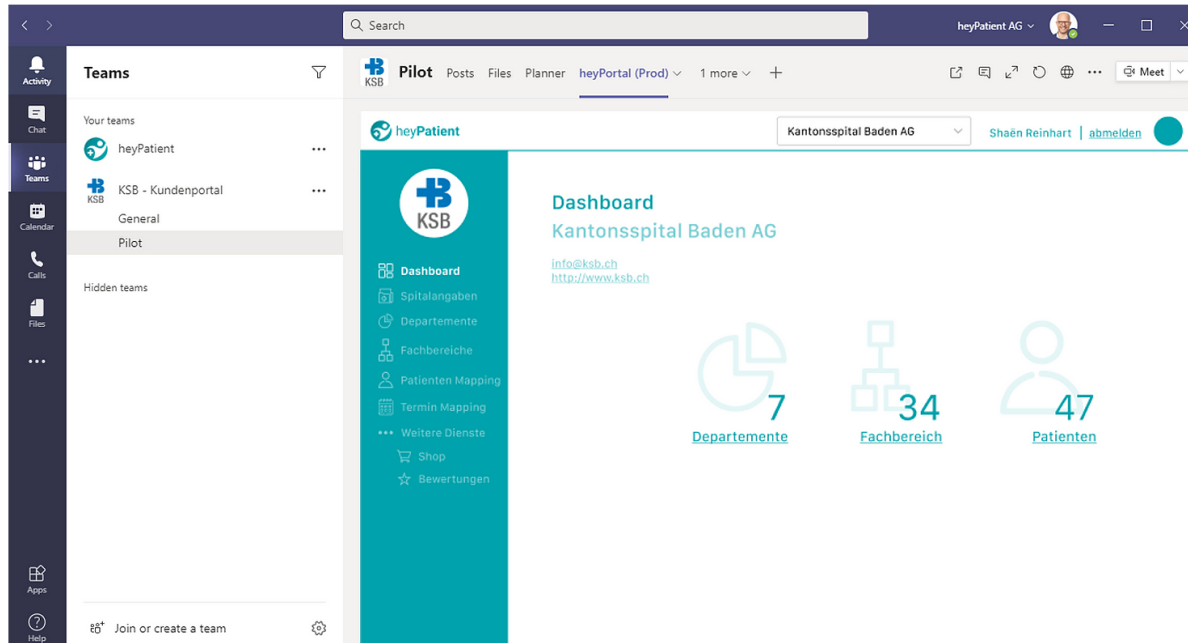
Search

heyPatient AG

Activity
Chat
Teams
Calendar
Calls
Files
...
Apps
Help

Teams

Your teams
heyPatient ...
KSB - Kundenportal ...
General
Pilot

Hidden teams

Join or create a team

Pilot Posts Files Planner heyPortal (Prod) 1 more +

Meet

heyPatient
Kantonsspital Baden AG
Shaën Reinhart | abmelden

KSB

Dashboard
Spitalangaben
Departemente
Fachbereiche
Patienten Mapping
Termin Mapping
Weitere Dienste
Shop
Bewertungen

Dashboard
Kantonsspital Baden AG
info@ksb.ch
http://www.ksb.ch

7
Departemente

34
Fachbereich

47
Patienten